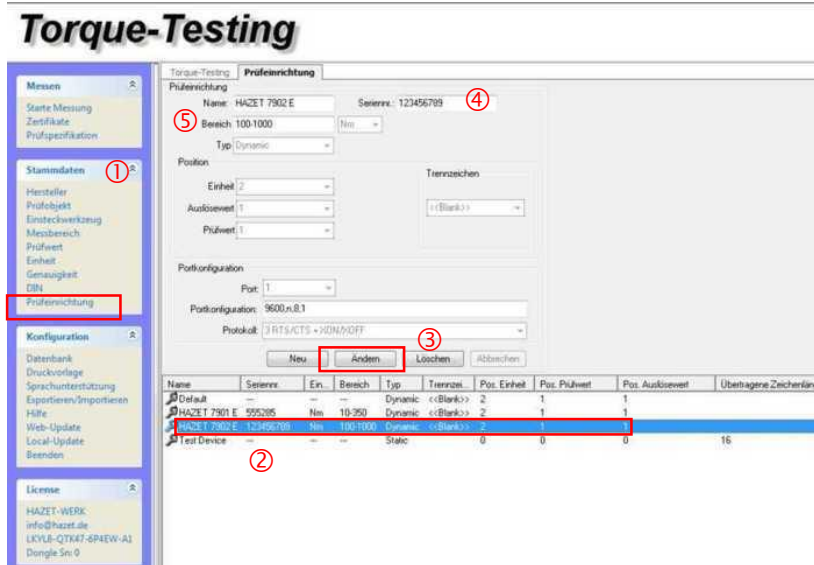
Torque-Testing

Messen
Starte Messung
Zertifikate
Prüfspezifikation

Stammdaten ①
Hersteller
Prüfobjekt
Einsteckwerkzeug
Messbereich
Prüfwert
Einheit
Genauigkeit
DIN
Prüfeinrichtung

Konfiguration
Datenbank
Druckvorlage
Sprachunterstützung
Exportieren/Importieren
Hilfe
Web-Update
Local-Update
Beenden

License
HAZET-WERK
info@hazet.de
LKYL8-QTK47-6P4EW-A1
Dongle Sn: 0

Torque-Testing | Prüfeinrichtung

Prüfeinrichtung
Name: HAZET 7902 E
Seriennr.: 123456789 ④
⑤ Bereich 100-1000 Nm
Typ Dynamic

Position
Einheit 2
Auslösewert 1
Prüfwert 1
Trennzeichen
<<Blank>>

Portkonfiguration
Port 1
Portkonfiguration: 9600,n,8,1
Protokoll: 3 RTS/CTS + XON/XOFF

③
Neu | Ändern | Löschen | Abbrechen

| Name | Seriennr. | Ein... | Bereich | Typ | Trennzei... | Pos. Einheit | Pos. Prüfwert | Pos. Auslösewert | Übertragene Zeichenlän |
|---|---|---|---|---|---|---|---|---|---|
| Default | --- | --- | --- | Dynamic | <<Blank>> | 2 | 1 | 1 | |
| HAZET 7901 E | 555285 | Nm | 10-350 | Dynamic | <<Blank>> | 2 | 1 | 1 | |
| HAZET 7902 E | 123456789 | Nm | 100-1000 | Dynamic | <<Blank>> | 2 | 1 | 1 | |
| Test Device | --- | --- | --- | Static | | 0 | 0 | 0 | 16 |

②